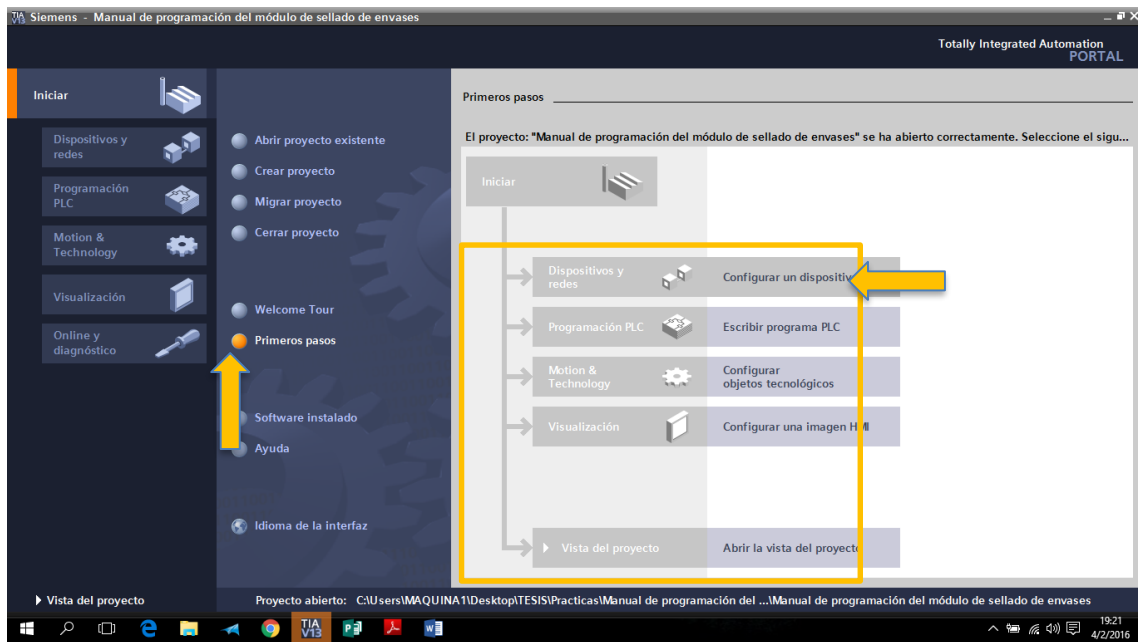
TIA Siemens - Manual de programación del módulo de sellado de envases

Totally Integrated Automation
PORTAL

Iniciar

Dispositivos y redes

Programación PLC

Motion & Technology

Visualización

Online y diagnóstico

Abrir proyecto existente

Crear proyecto

Migrar proyecto

Cerrar proyecto

Welcome Tour

Primeros pasos

Software instalado

Ayuda

Idioma de la interfaz

Primeros pasos

El proyecto: "Manual de programación del módulo de sellado de envases" se ha abierto correctamente. Seleccione el sigu...

Iniciar

Dispositivos y redes | Configurar un dispositiv

Programación PLC | Escribir programa PLC

Motion & Technology | Configurar objetos tecnológicos

Visualización | Configurar una imagen HMI

Vista del proyecto | Abrir la vista del proyecto

Vista del proyecto

Proyecto abierto: C:\Users\MAQUINA1\Desktop\TESIS\Practicas\Manual de programación del ...\Manual de programación del módulo de sellado de envases

TIA V13

19:21
4/2/2016